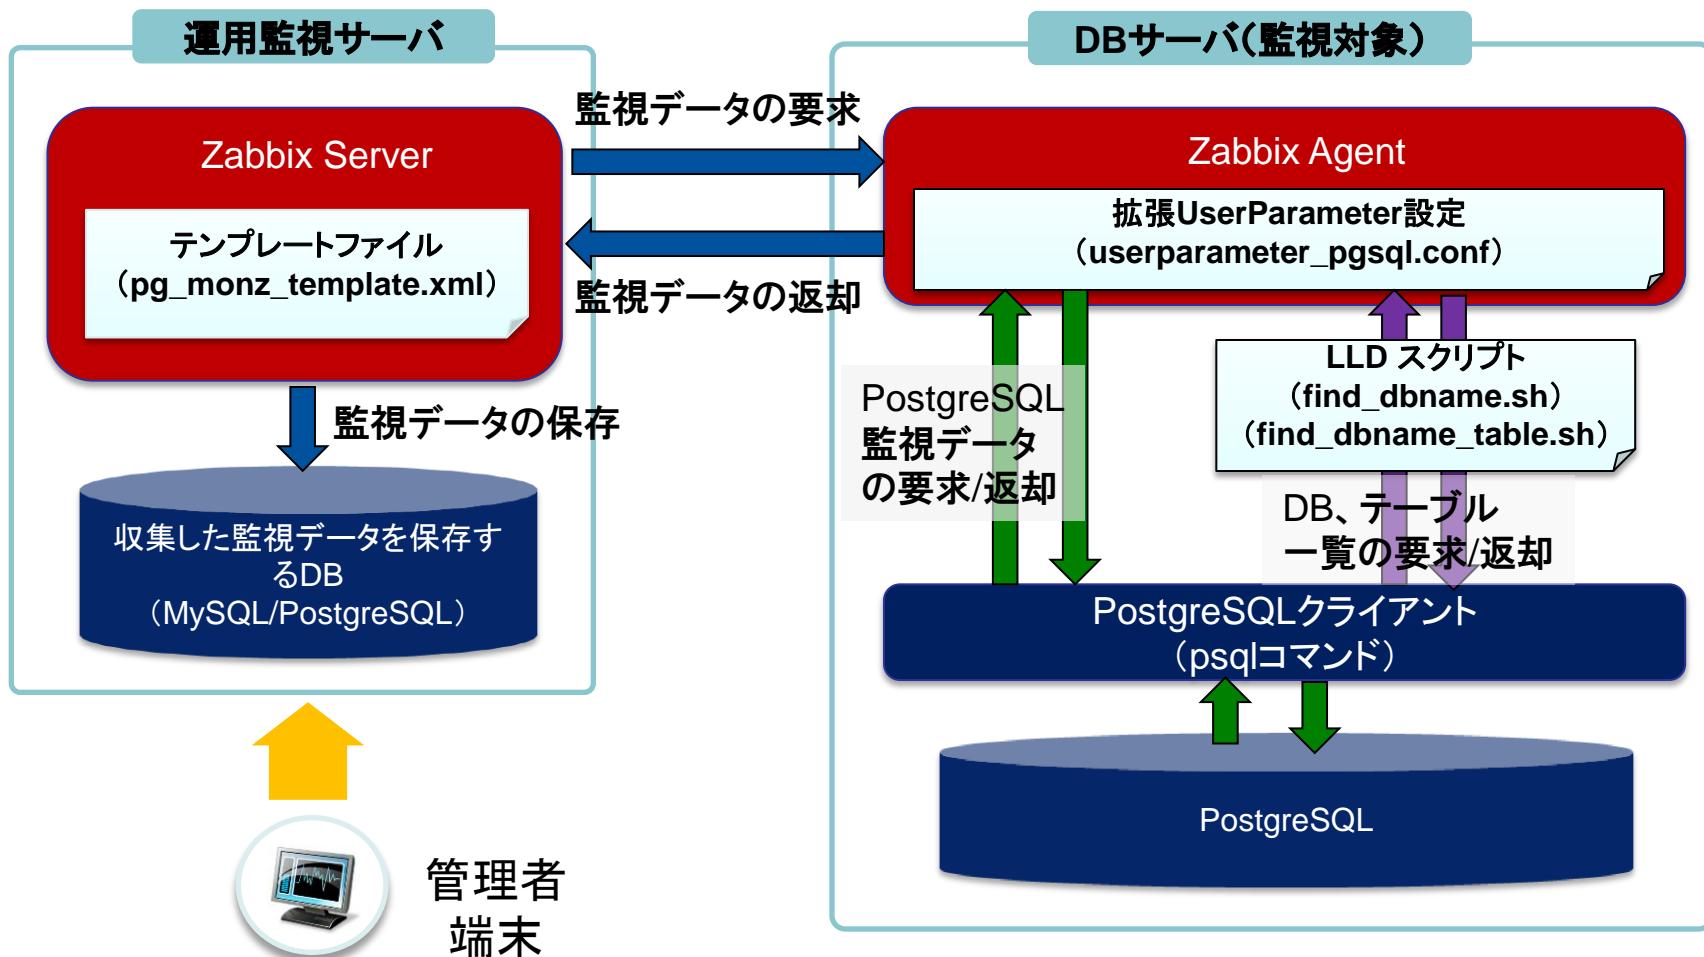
運用監視サーバ

Zabbix Server

テンプレートファイル
（pg_monz_template.xml）

監視データの要求

監視データの返却

監視データの保存

収集した監視データを保存するDB
（MySQL/PostgreSQL）

管理者
端末

DBサーバ（監視対象）

Zabbix Agent

拡張UserParameter設定
（userparameter_pgsql.conf）

PostgreSQL
監視データ
の要求/返却

LLD スクリプト
（find_dbname.sh）
（find_dbname_table.sh）

DB、テーブル
一覧の要求/返却

PostgreSQLクライアント
（psqlコマンド）

PostgreSQL